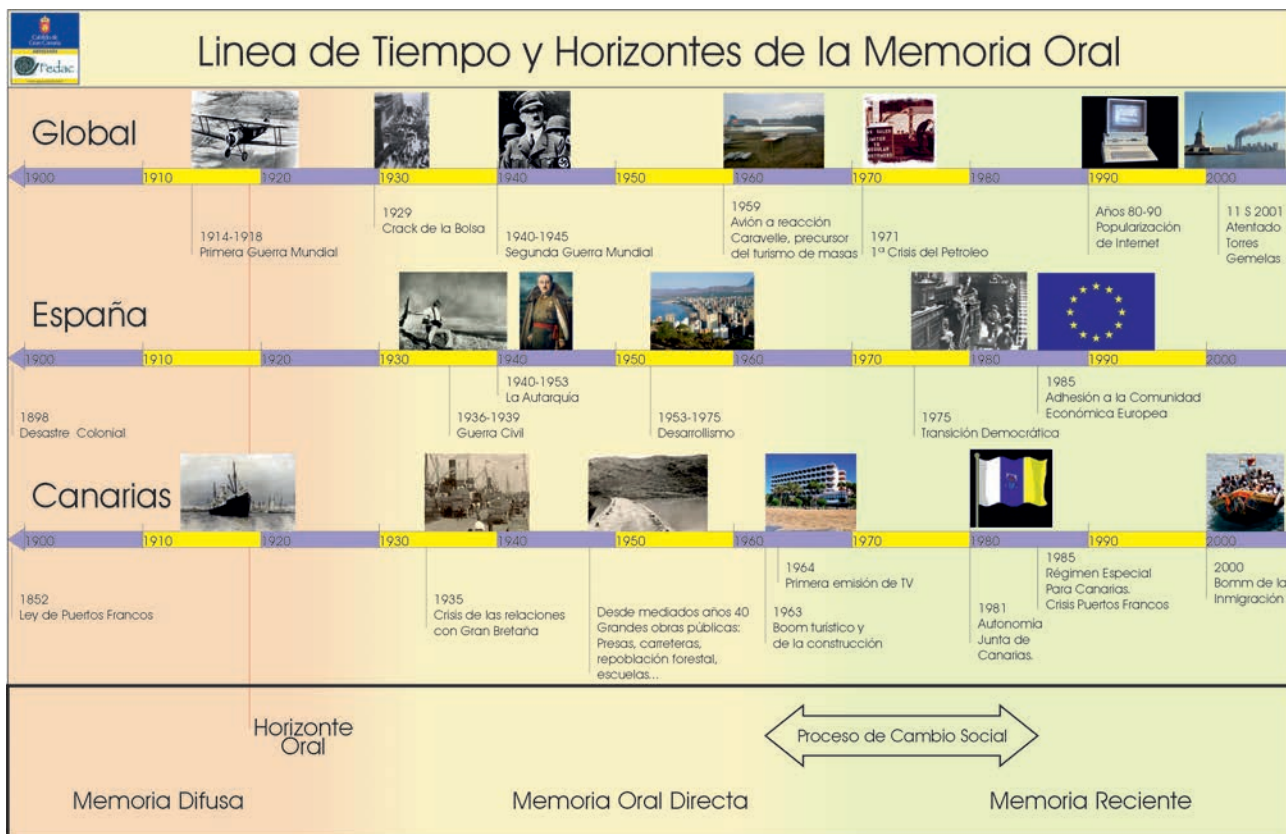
Cabildo de Gran Canaria
Fedac

Linea de Tiempo y Horizontes de la Memoria Oral

Global

1900 1910 1920 1930 1940 1950 1960 1970 1980 1990 2000

1914-1918
Primera Guerra Mundial

1929
Crack de la Bolsa

1940-1945
Segunda Guerra Mundial

1959
Avión a reacción Caravelle, precursor del turismo de masas

1971
1ª Crisis del Petroleo

Años 80-90
Popularización de Internet

11 S 2001
Atentado Torres Gemelas

España

1900 1910 1920 1930 1940 1950 1960 1970 1980 1990 2000

1898
Desastre Colonial

1936-1939
Guerra Civil

1940-1953
La Autarquía

1953-1975
Desarrollismo

1975
Transición Democrática

1985
Adhesión a la Comunidad Económica Europea

Canarias

1900 1910 1920 1930 1940 1950 1960 1970 1980 1990 2000

1852
Ley de Puertos Francos

1935
Crisis de las relaciones con Gran Bretaña

Desde mediados años 40
Grandes obras públicas: Presas, carreteras, repoblación forestal, escuelas...

1964
Primera emisión de TV

1963
Boom turístico y de la construcción

1981
Autonomía Junta de Canarias.

1985
Régimen Especial Para Canarias.
Crisis Puertos Francos

2000
Bomm de la Inmigración

Horizonte Oral

Proceso de Cambio Social

Memoria Difusa

Memoria Oral Directa

Memoria Reciente